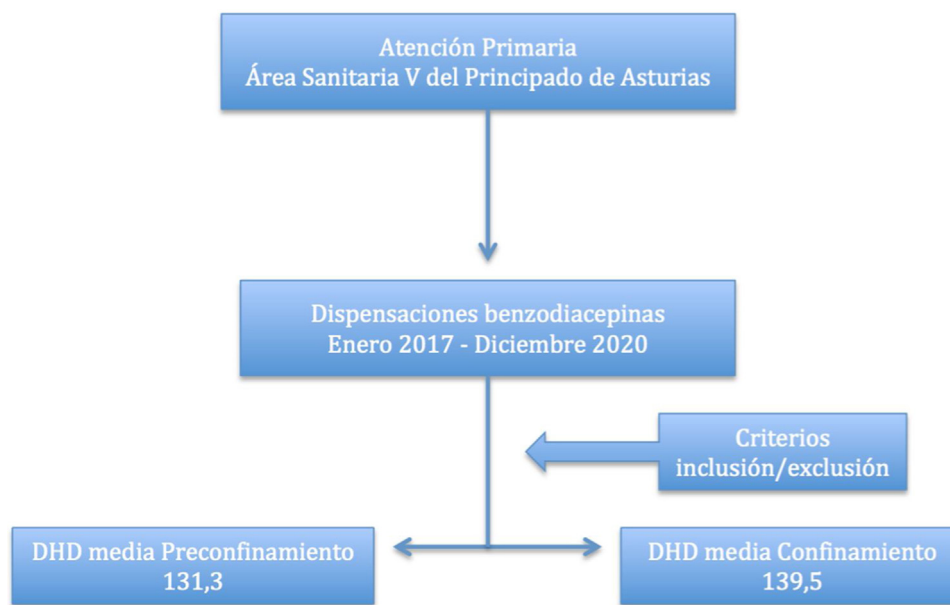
Atención Primaria
Área Sanitaria V del Principado de Asturias

Dispensaciones benzodiacepinas
Enero 2017 - Diciembre 2020

Criterios
inclusión/exclusión

DHD media Preconfinamiento
131,3

DHD media Confinamiento
139,5